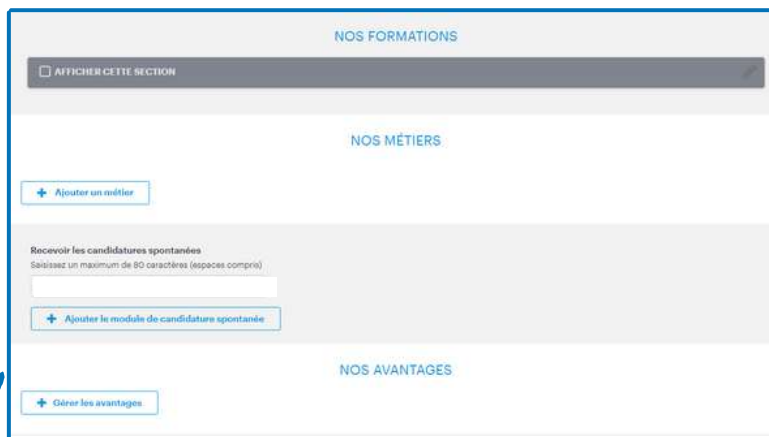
NOS FORMATIONS

AFFICHER CETTE SECTION

NOS MÉTIERS

+ Ajouter un métier

Recevoir les candidatures spontanées
Saisissez un maximum de 80 caractères (espaces compris)

+ Ajouter le module de candidature spontanée

NOS AVANTAGES

+ Gérer les avantages